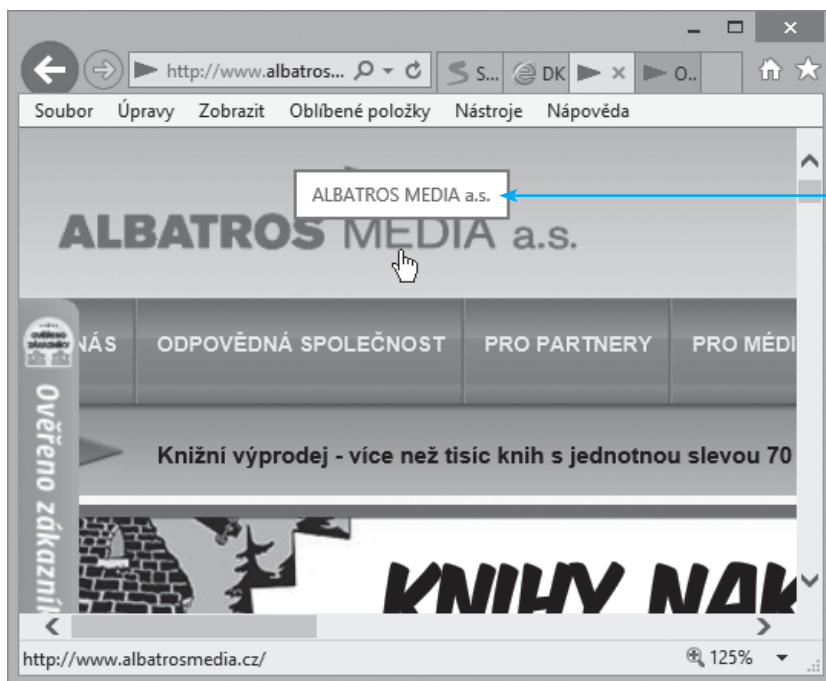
http://www.albatros...
S...
DK
O..

Soubor Úpravy Zobrazit Oblíbené položky Nástroje Nápověda

ALBATROS MEDIA a.s.

ALBATROS MEDIA a.s.

NÁS ODPOVĚDNÁ SPOLEČNOST PRO PARTNERY PRO MÉDI

Ověřeno zákazní

Knižní výprodej - více než tisíc knih s jednotnou slevou 70

KNIHY NAK

http://www.albatrosmedia.cz/

125%